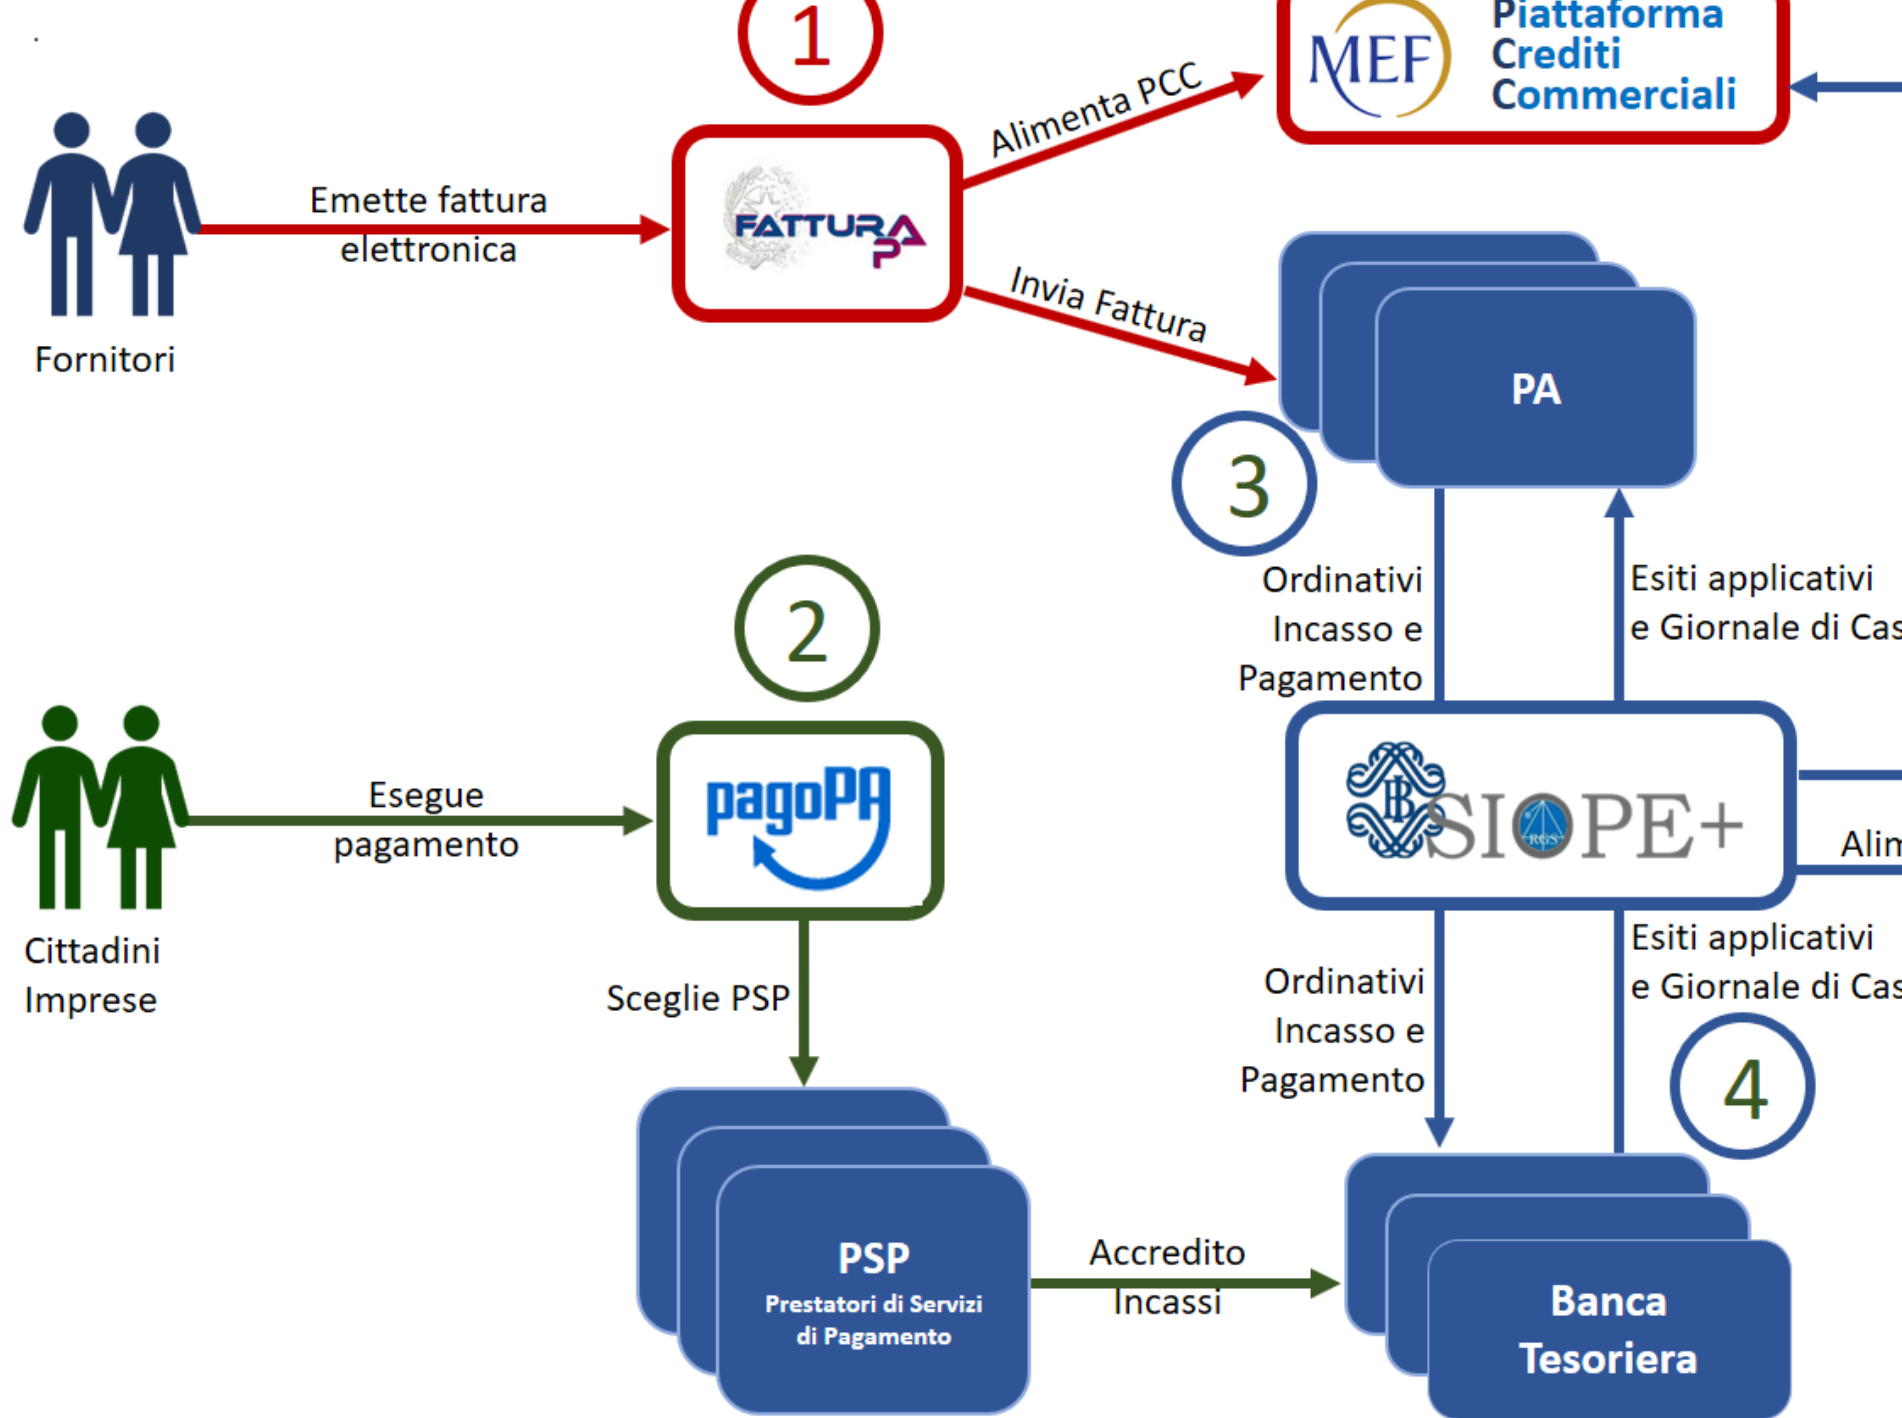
1

MEF Piattaforma Crediti Commerciali

Alimenta PCC

Emette fattura elettronica

FATTURA PA

Fornitori

Invia Fattura

PA

3

Ordinativi Incasso e Pagamento

Esiti applicativi e Giornale di Cas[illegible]

2

Esegue pagamento

pagoPA

Cittadini Imprese

SIOPE+

Alim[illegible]

Sceglie PSP

Ordinativi Incasso e Pagamento

Esiti applicativi e Giornale di Cas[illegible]

4

PSP
Prestatori di Servizi di Pagamento

Accredito Incassi

Banca Tesoriera